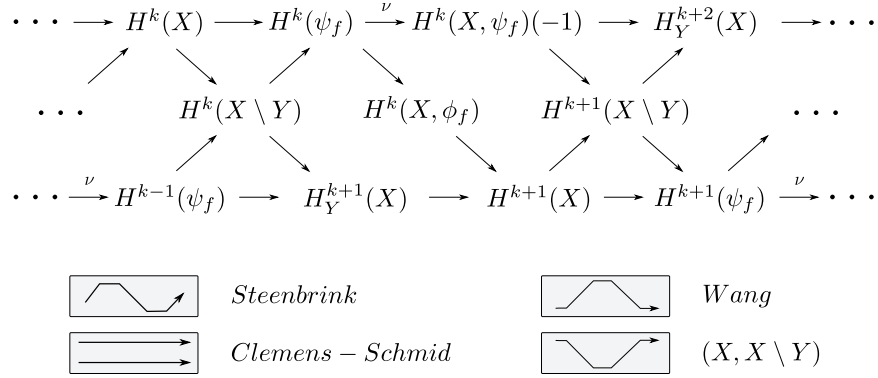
$\cdots \longrightarrow H^k(X) \longrightarrow H^k(\psi_f) \xrightarrow{\nu} H^k(X,\psi_f)(-1) \longrightarrow H^{k+2}_Y(X) \longrightarrow \cdots$

$\cdots \quad H^k(X \setminus Y) \quad H^k(X,\phi_f) \quad H^{k+1}(X \setminus Y) \quad \cdots$

$\cdots \xrightarrow{\nu} H^{k-1}(\psi_f) \longrightarrow H^{k+1}_Y(X) \longrightarrow H^{k+1}(X) \longrightarrow H^{k+1}(\psi_f) \xrightarrow{\nu} \cdots$

$Steenbrink$

$Wang$

$Clemens - Schmid$

$(X, X \setminus Y)$